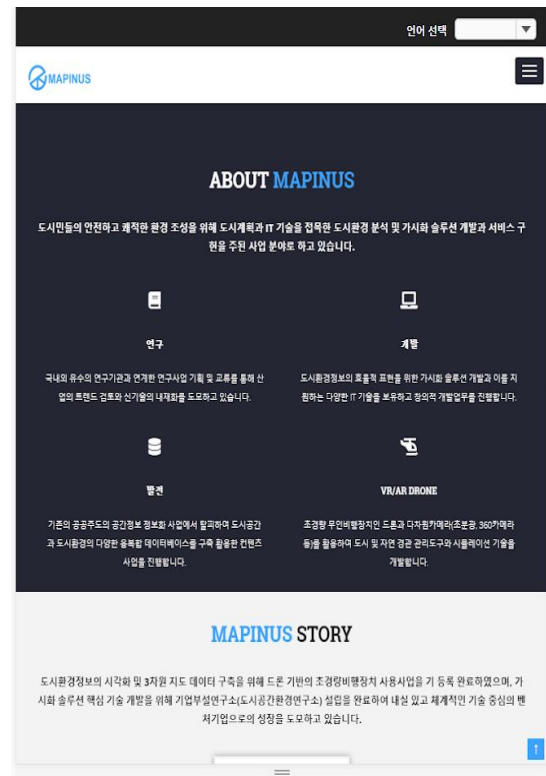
언어 선택

MAPINUS

ABOUT MAPINUS

도시민들의 안전하고 쾌적한 환경 조성을 위해 도시계획과 IT 기술을 접목한 도시환경 분석 및 가시화 솔루션 개발과 서비스 구현을 주된 사업 분야로 하고 있습니다.

연구

국내외 유수의 연구기관과 연계한 연구사업 기획 및 교류를 통해 산업의 트렌드 검토와 신기술의 내재화를 도모하고 있습니다.

개발

도시환경정보의 효율적 표현을 위한 가시화 솔루션 개발과 이를 지원하는 다양한 IT 기술을 보유하고 창의적 개발업무를 진행합니다.

발전

기존의 공공주도의 공간정보 정보화 사업에서 탈피하여 도시공간과 도시환경의 다양한 융복합 데이터베이스를 구축 활용한 컨텐츠 사업을 진행합니다.

VR/AR DRONE

초경량 무인비행장치인 드론과 다차원카메라(초분광, 360카메라 등)를 활용하여 도시 및 자연 경관 관리도구와 시뮬레이션 기술을 개발합니다.

MAPINUS STORY

도시환경정보의 시각화 및 3차원 지도 데이터 구축을 위해 드론 기반의 초경량비행장치 사용사업을 기 등록 완료하였으며, 가시화 솔루션 핵심 기술 개발을 위해 기업부설연구소(도시공간환경연구소) 설립을 완료하여 내실 있고 체계적인 기술 중심의 벤처기업으로의 성장을 도모하고 있습니다.